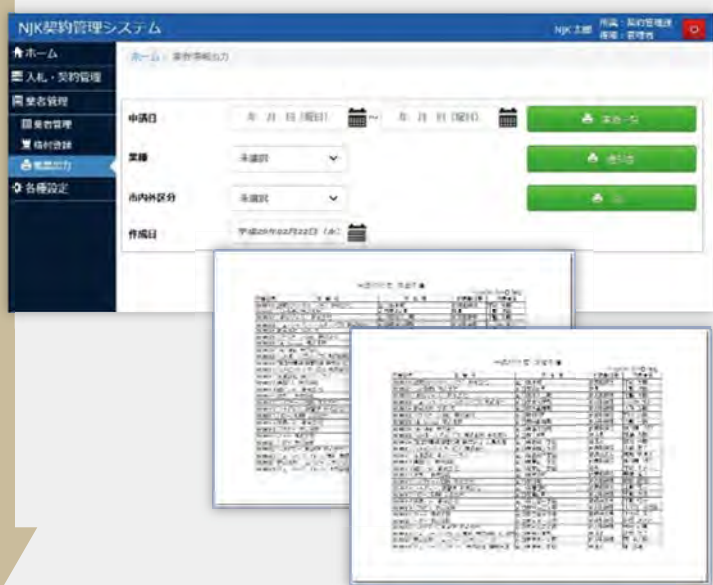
NJK契約管理システム

NJK太郎 所属：契約管理課 権限：管理者

ホーム
入札・契約管理
業者管理
業者管理
格付登録
帳票出力
各種設定

ホーム / 業者情報出力

申請日
年 月 日 (曜日) ~ 年 月 日 (曜日)
業種
未選択
市内外区分
未選択
作成日
平成29年02月22日 (水)

業者一覧
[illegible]
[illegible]